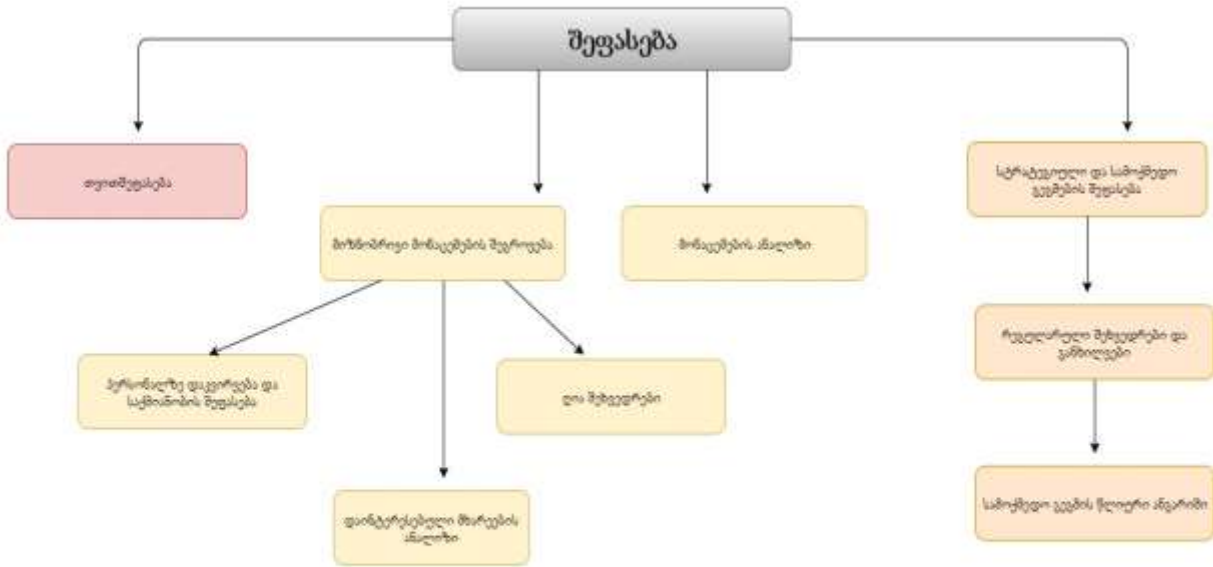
შეფასება

თვითშეფასება

მიზნობრივი მონაცემების შეგროვება

მონაცემების ანალიზი

სტრატეგიული და სამოქმედო გეგმების შეფასება

პერსონალზე დაკვირვება და საქმიანობის შეფასება

ღია შეხვედრები

დაინტერესებული მხარეების ანალიზი

რეგულარული შეხვედრები და განხილვები

სამოქმედო გეგმის წლიური ანგარიში